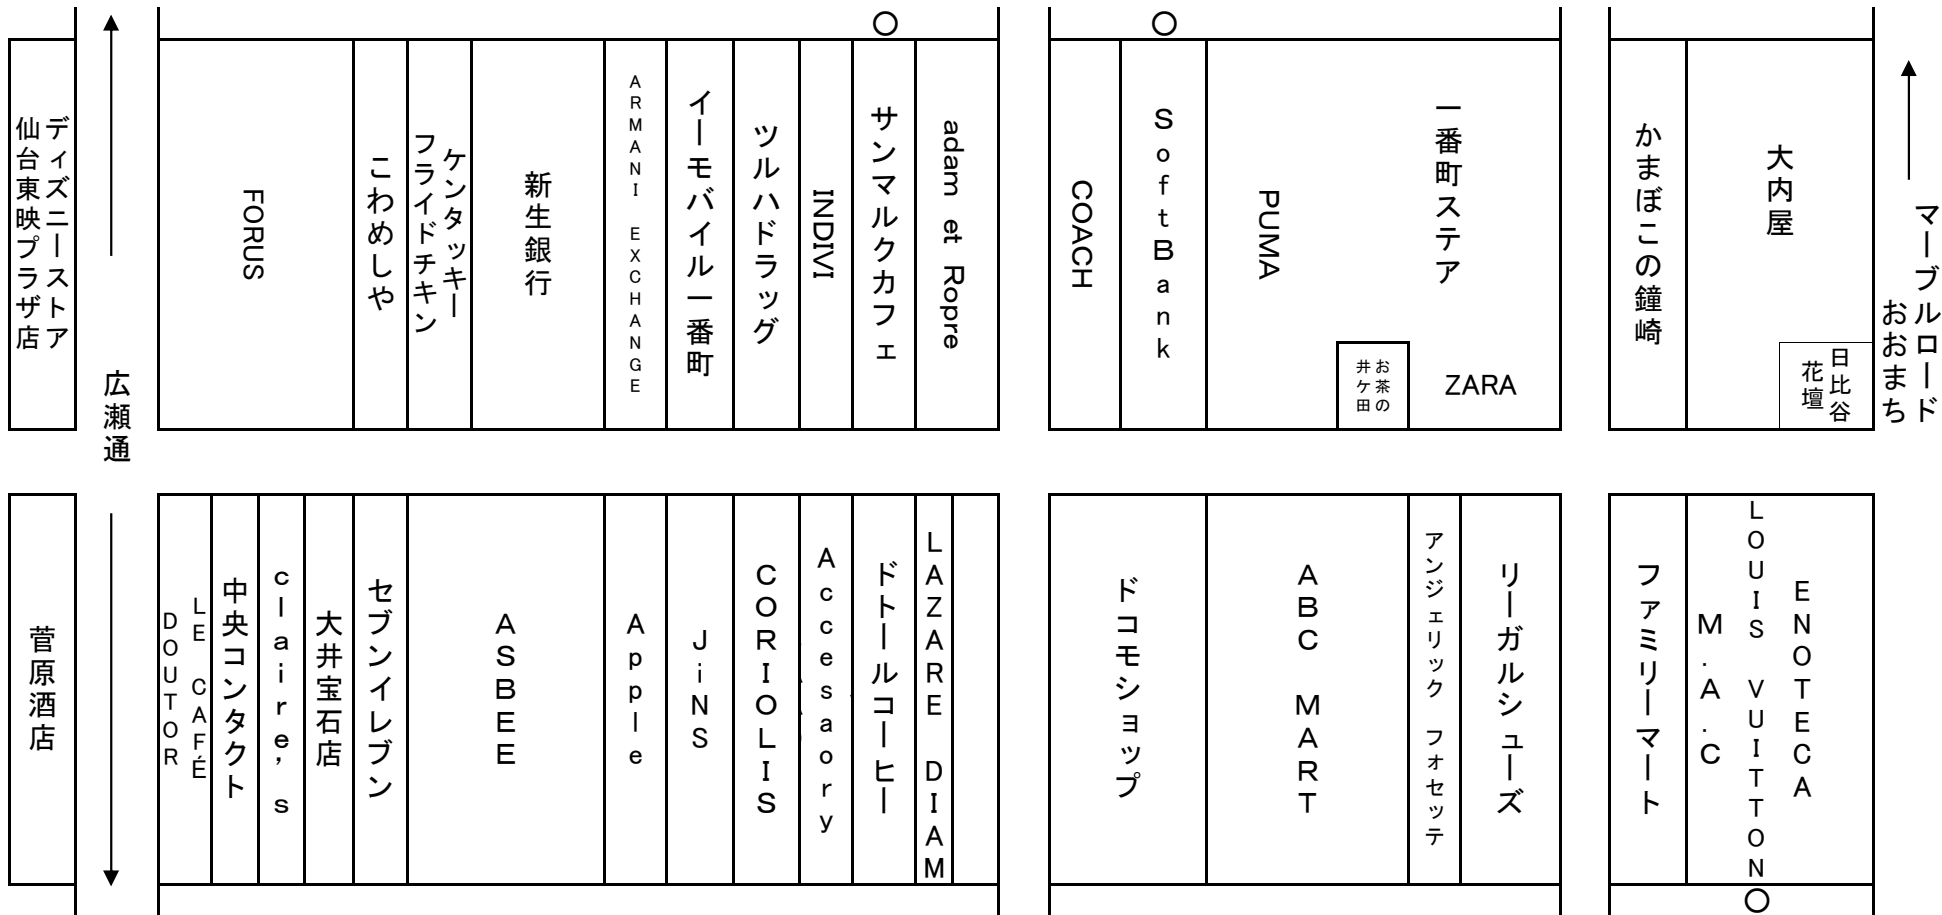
ディズニーストア仙台東映プラザ店

広瀬通

FORUS

こわめしや

ケンタッキーフライドチキン

新生銀行

ARMANI EXCHANGE

イーモバイル一番町

ツルハドラッグ

INDIVI

サンマルクカフェ

adam et Ropre

COACH

SoftBank

PUMA

一番町ステア

お茶の井ケ田

ZARA

かまぼこの鐘崎

大内屋

日比谷花壇

マーブルロードおおまち

菅原酒店

DOUTOR

LE CAFÉ

中央コンタクト

claire's

大井宝石店

セブンイレブン

ASBEE

Apple

JiNS

CORIOLIS

Accesaory

ドトールコーヒー

LAZARE DIAM

ドコモショップ

ABC MART

アンジェリック フォセッテ

リーガルシューズ

ファミリーマート

M.A.C

LOUIS VUITTON

ENOTECA